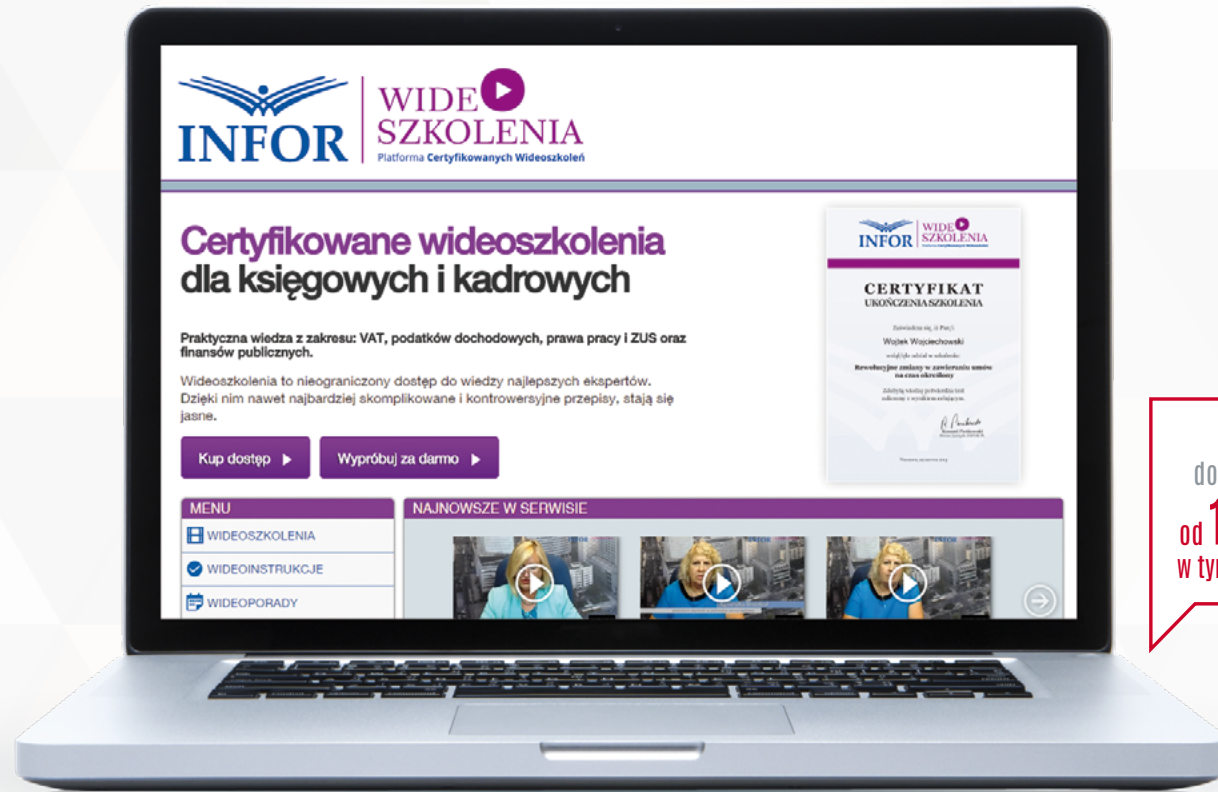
INFOR
WIDE
SZKOLENIA
Platforma Certyfikowanych Wideoszkoleń

Certyfikowane wideoszkolenia dla księgowych i kadrowych

Praktyczna wiedza z zakresu: VAT, podatków dochodowych, prawa pracy i ZUS oraz finansów publicznych.

Wideoszkolenia to nieograniczony dostęp do wiedzy najlepszych ekspertów. Dzięki nim nawet najbardziej skomplikowane i kontrowersyjne przepisy, stają się jasne.

Kup dostęp
Wypróbuj za darmo

INFOR
WIDE
SZKOLENIA
CERTYFIKAT
UKOŃCZENIA SZKOLENIA
Zaświadcza się, iż Pan/i
Wojtek Wojciechowski
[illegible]
Rewolucyjne zmiany w zawieraniu umów na czas określony
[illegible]
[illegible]

MENU
WIDEOSZKOLENIA
WIDEOINSTRUKCJE
WIDEOPORADY

NAJNOWSZE W SERWISIE

do
od 1
w ty